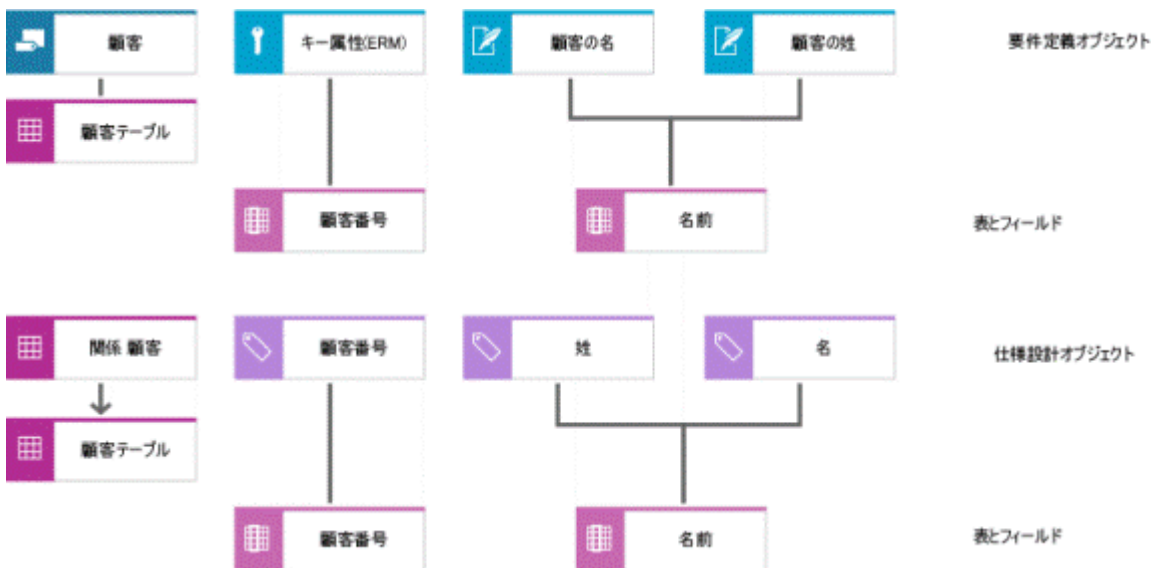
顧客

顧客テーブル

キー属性(ERM)

顧客番号

顧客の名

顧客の姓

名前

要件定義オブジェクト

表とフィールド

関係 顧客

顧客テーブル

顧客番号

顧客番号

姓

名

名前

仕様設計オブジェクト

表とフィールド